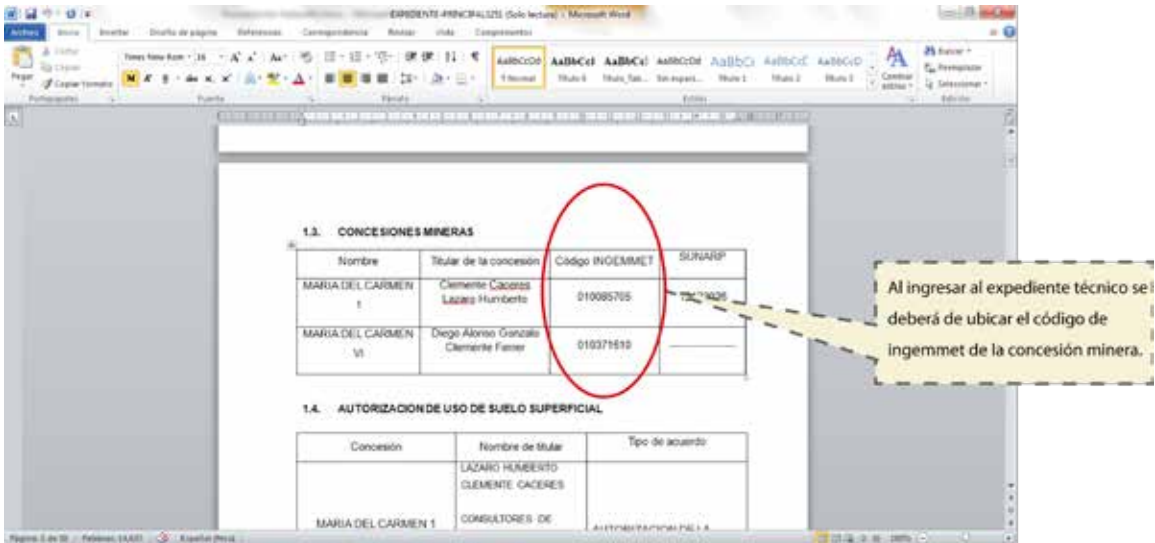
EXPEDIENTE-PRINCIPAL1(2) [Solo lectura] - Microsoft Word

Archivo Inicio Insertar Diseño de página Referencias Correspondencia Revisar Vista Complementos

Cortar Copiar Copiar formato Pegar Portapapeles Times New Rom 16 Fuente Párrafo AaBbCcDd 1 Normal AaBbCcI Título 6 AaBbCcI Título_Sel... AaBbCcDd Sin espaci... AaBbCi Título 1 AaBbCcC Título 2 AaBbCcD Título 3 Cambiar estilos Estilos Buscar Reemplazar Seleccionar Edición

1.3. CONCESIONES MINERAS

| Nombre | Titular de la concesión | Código INGEMMET | SUNARP |
|---|---|---|---|
| MARIA DEL CARMEN 1 | Clemente Caceres Lazaro Humberto | 010085705 | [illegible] |
| MARIA DEL CARMEN VI | Diego Alonso Gonzalo Clemente Ferrer | 010371510 | ———— |

Al ingresar al expediente técnico se deberá de ubicar el código de ingemmet de la concesión minera.

1.4. AUTORIZACION DE USO DE SUELO SUPERFICIAL

| Concesión | Nombre de titular | Tipo de acuerdo |
|---|---|---|
| MARIA DEL CARMEN 1 | LAZARO HUMBERTO CLEMENTE CACERES CONSULTORES DE | AUTORIZACION DE LA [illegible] |

Página: 2 de 30 Palabras: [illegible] Español (Perú)